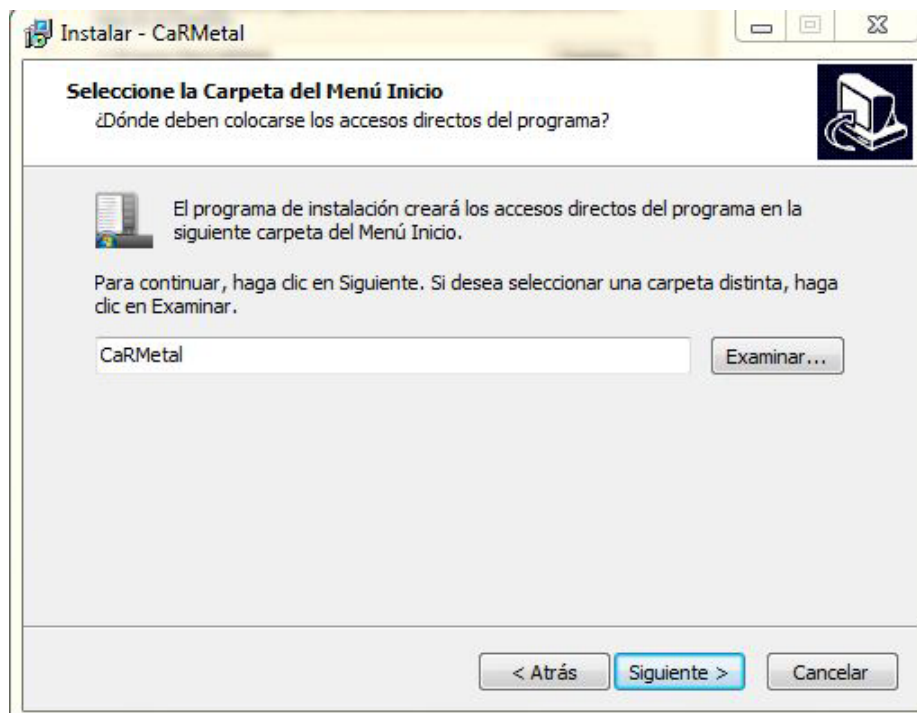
Instalar - CaRMetal

Seleccione la Carpeta del Menú Inicio
¿Dónde deben colocarse los accesos directos del programa?

El programa de instalación creará los accesos directos del programa en la siguiente carpeta del Menú Inicio.

Para continuar, haga clic en Siguiente. Si desea seleccionar una carpeta distinta, haga clic en Examinar.

CaRMetal

Examinar...

< Atrás

Siguiente >

Cancelar